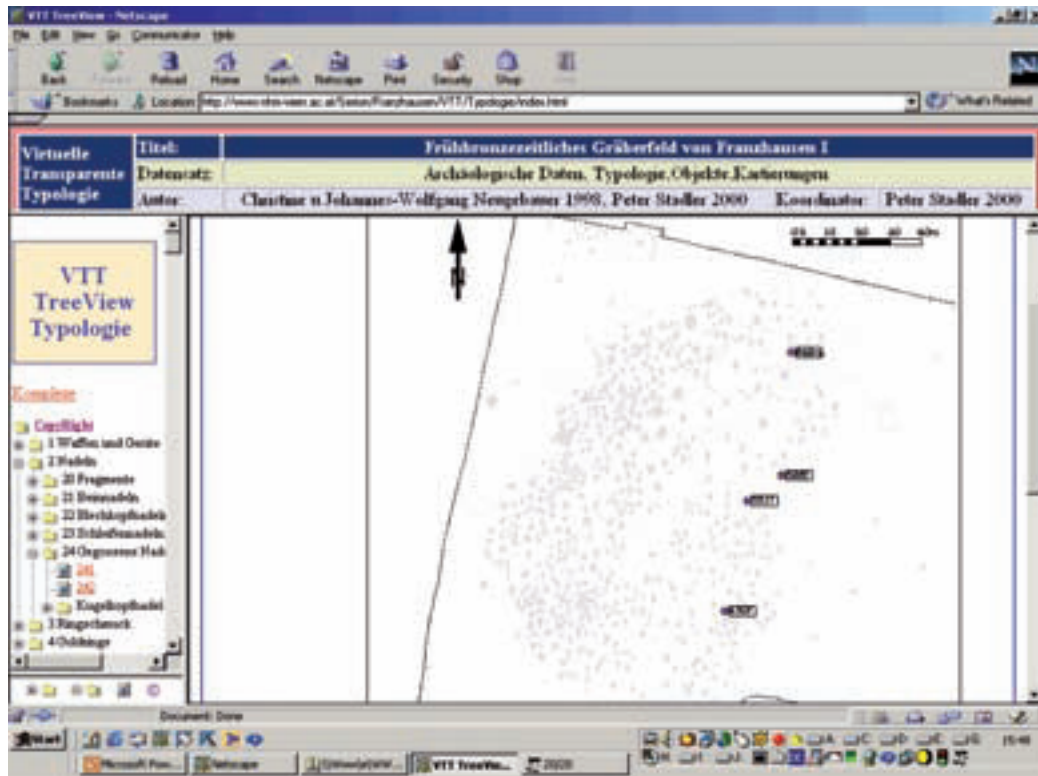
VTT TreeView - Netscape

File Edit View Go Communicator Help

Back Forward Reload Home Search Netscape Print Security Shop Stop

Bookmarks Location: http://www.vfm-wien.ac.at/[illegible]/Franzhausen/VTT/Typologie/index.html What's Related

| Virtuelle Transparente Typologie | Titel: | Frühbronzezeitliches Gräberfeld von Franzhausen I | | |
|---|---|---|---|---|
| | Datensatz: | Archäologische Daten, Typologie, Objekte, Kartierungen | | |
| | Autor: | Christine u. Johannes-Wolfgang Neugebauer 1998, Peter Stadler 2000 | Koordinator: | Peter Stadler 2000 |

VTT TreeView Typologie

Komplex

Geschlecht
1 Waffen und Geräte
2 Nadeln
20 Fragmente
21 Beinnadeln
22 Blechkopfnadeln
23 Schleifennadeln
24 Gegossene Nad
241
242
Kugelkopfnadel
3 Ringschmuck
4 Ohrringe

N

Document: Done

Start | Microsoft Pow... | Netscape | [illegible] | VTT TreeVie... | 20/20

15:46